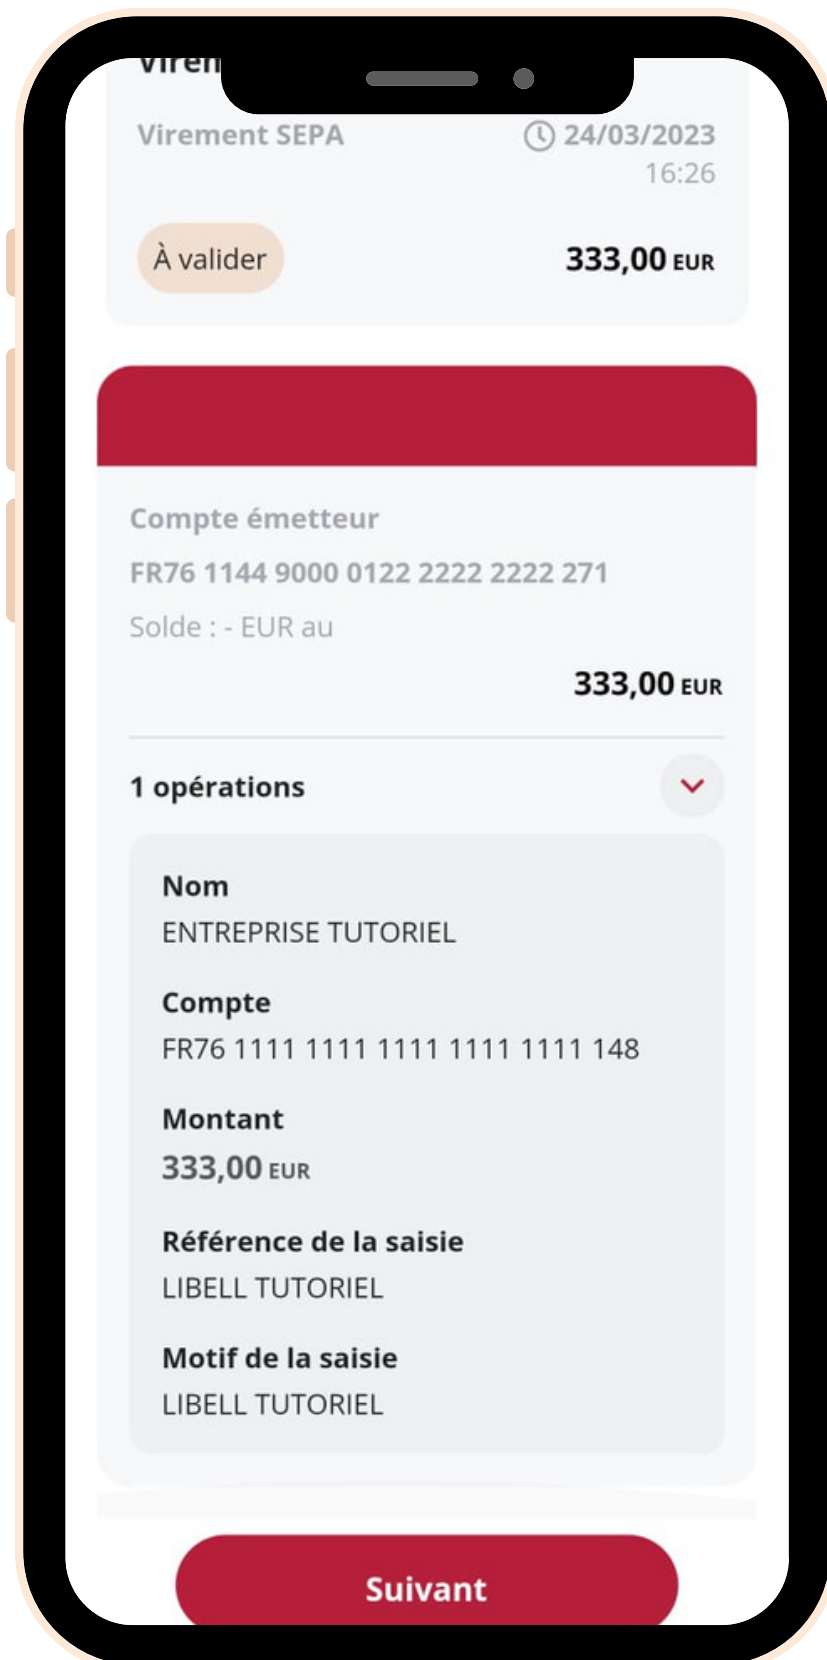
Viren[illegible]

Virement SEPA

24/03/2023
16:26

À valider

333,00 EUR

Compte émetteur
FR76 1144 9000 0122 2222 2222 271
Solde : - EUR au

333,00 EUR

1 opérations

Nom
ENTREPRISE TUTORIEL

Compte
FR76 1111 1111 1111 1111 1111 148

Montant
333,00 EUR

Référence de la saisie
LIBELL TUTORIEL

Motif de la saisie
LIBELL TUTORIEL

Suivant